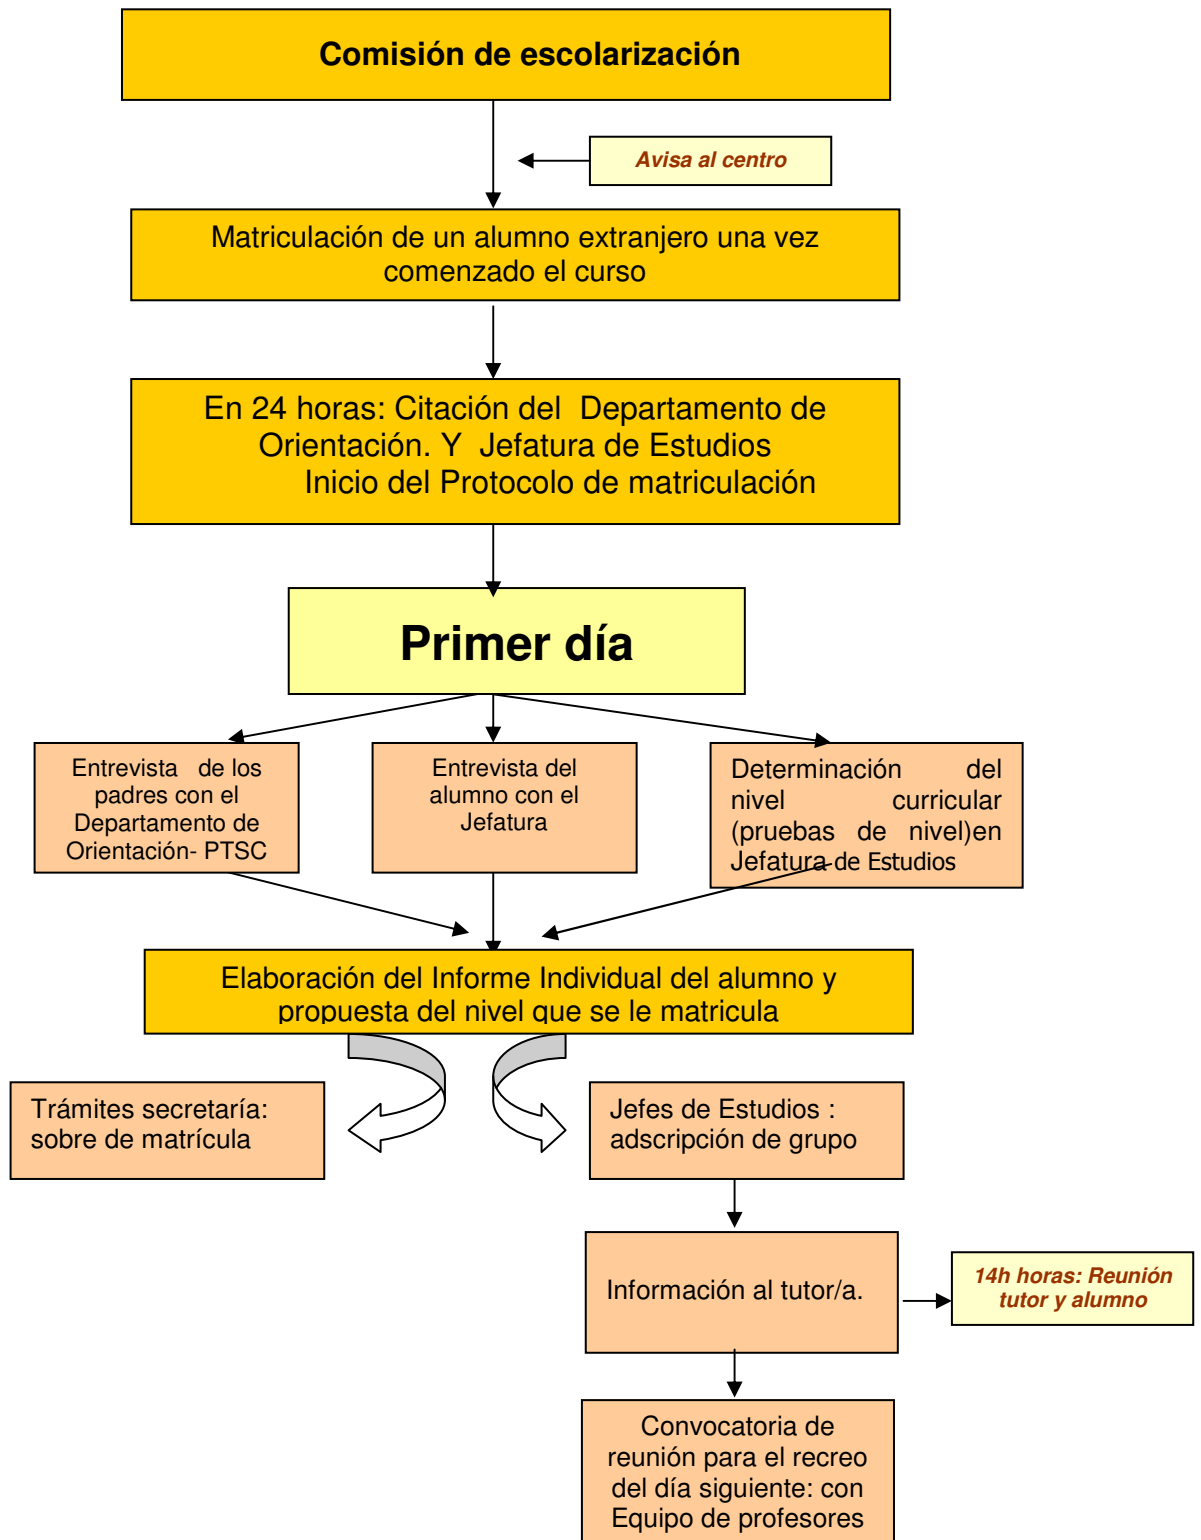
Comisión de escolarización

Avisa al centro

Matriculación de un alumno extranjero una vez comenzado el curso

En 24 horas: Citación del Departamento de Orientación. Y Jefatura de Estudios
Inicio del Protocolo de matriculación

Primer día

Entrevista de los padres con el Departamento de Orientación- PTSC

Entrevista del alumno con el Jefatura

Determinación del nivel curricular (pruebas de nivel)en Jefatura de Estudios

Elaboración del Informe Individual del alumno y propuesta del nivel que se le matricula

Trámites secretaría: sobre de matrícula

Jefes de Estudios : adscripción de grupo

Información al tutor/a.

14h horas: Reunión tutor y alumno

Convocatoria de reunión para el recreo del día siguiente: con Equipo de profesores